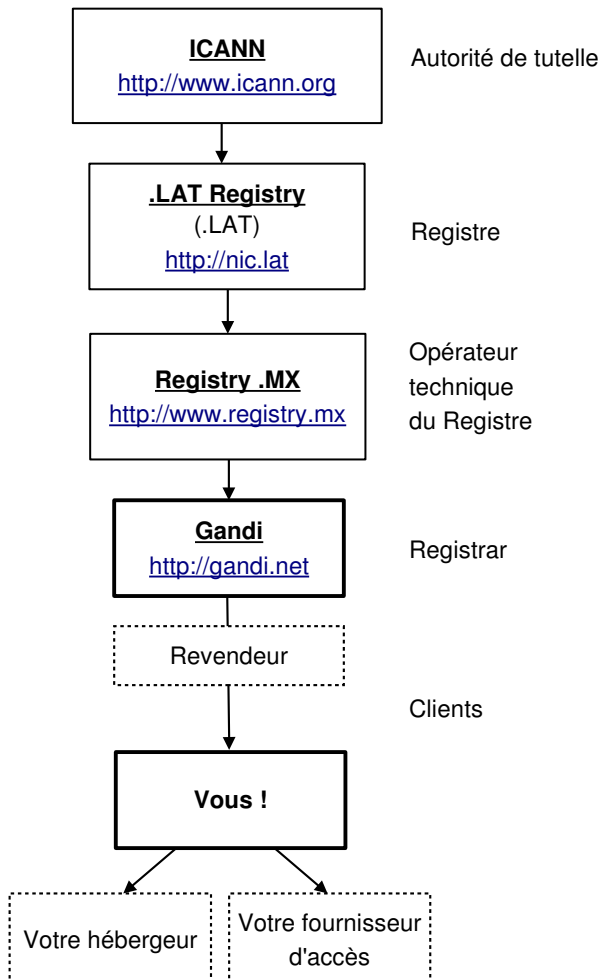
ICANN
http://www.icann.org

Autorité de tutelle

.LAT Registry
(.LAT)
http://nic.lat

Registre

Registry .MX
http://www.registry.mx

Opérateur technique du Registre

Gandi
http://gandi.net

Registrar

Revendeur

Clients

Vous !

Votre hébergeur

Votre fournisseur d'accès